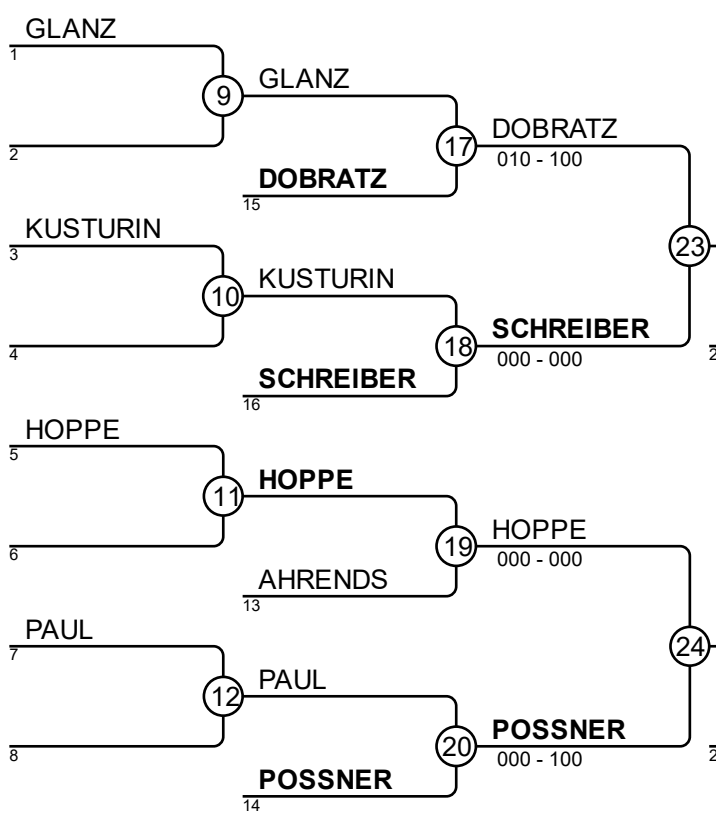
GLANZ
1
9
GLANZ
2
17
DOBRATZ
010 - 100
**DOBRATZ**
15
23
KUSTURIN
3
10
KUSTURIN
4
18
**SCHREIBER**
000 - 000
2
**SCHREIBER**
16
HOPPE
5
11
**HOPPE**
6
19
HOPPE
000 - 000
AHRENDS
13
24
PAUL
7
12
PAUL
8
20
**POSSNER**
000 - 100
2
**POSSNER**
14